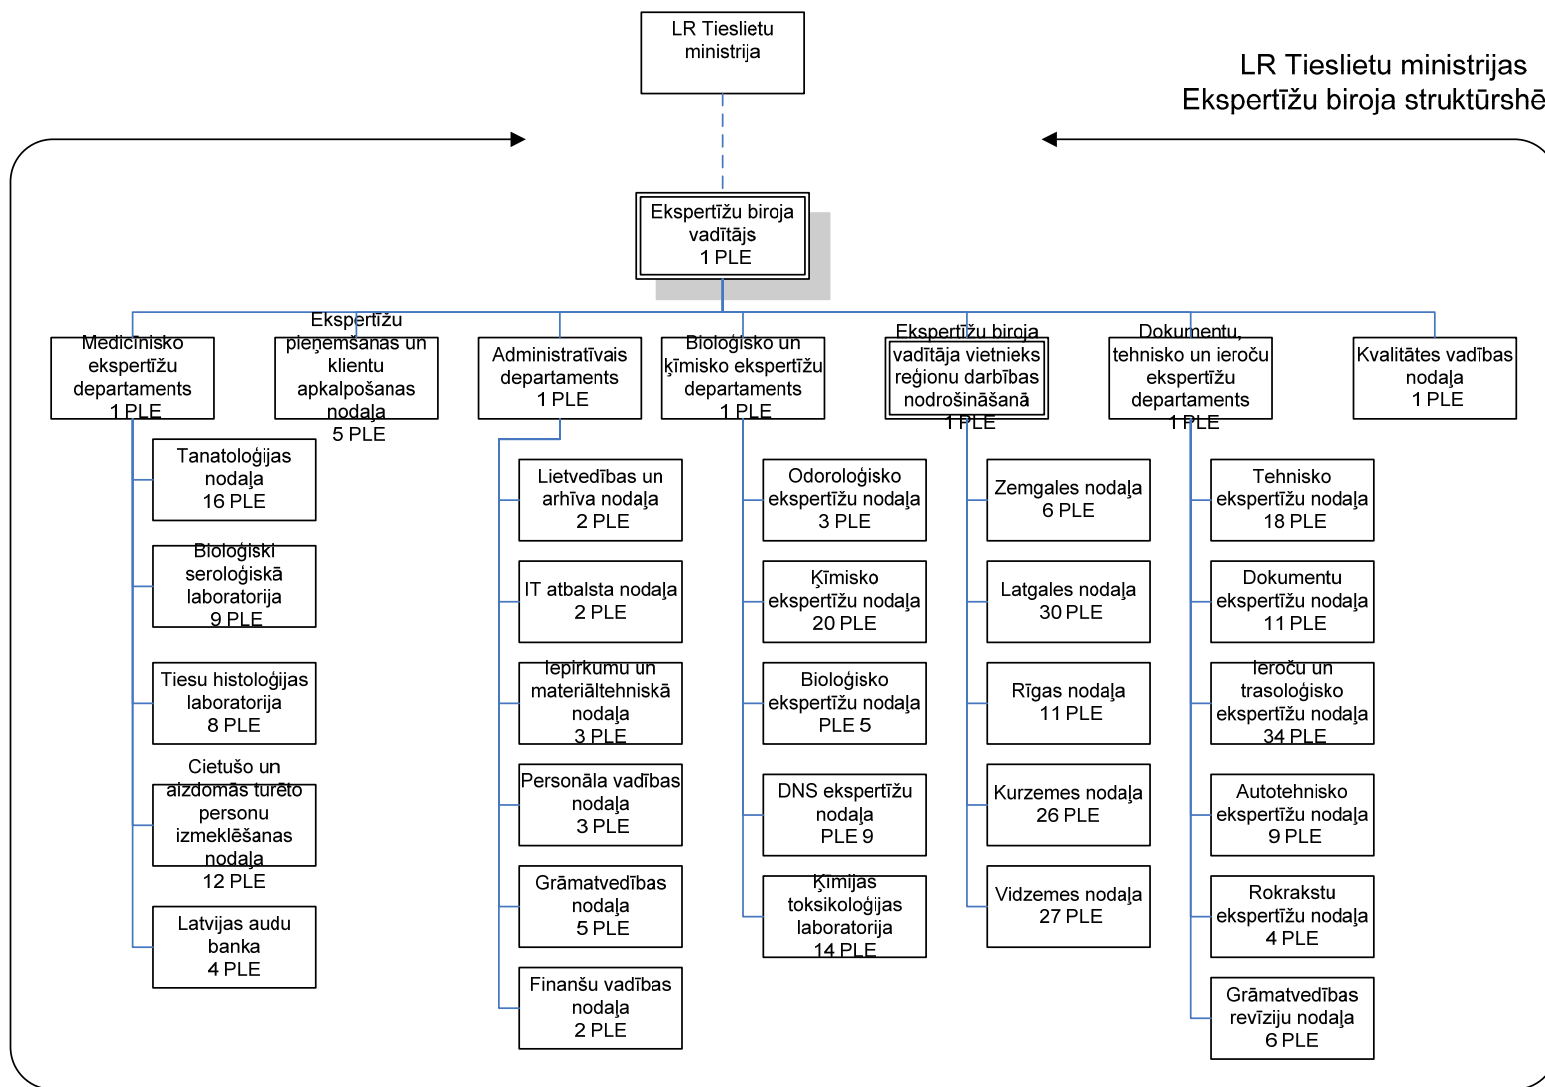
LR Tieslietu ministrija

LR Tieslietu ministrijas Ekspertīžu biroja struktūrshē

Ekspertīžu biroja vadītājs 1 PLE

Medicīnisko ekspertīžu departaments 1 PLE

Ekspertīžu pieņemšanas un klientu apkalpošanas nodaļa 5 PLE

Administratīvais departaments 1 PLE

Bioloģisko un ķīmisko ekspertīžu departaments 1 PLE

Ekspertīžu biroja vadītāja vietnieks reģionu darbības nodrošināšanā 1 PLE

Dokumentu, tehnisko un ieroču ekspertīžu departaments 1 PLE

Kvalitātes vadības nodaļa 1 PLE

Tanatoloģijas nodaļa 16 PLE

Bioloģiski seroloģiskā laboratorija 9 PLE

Tiesu histoloģijas laboratorija 8 PLE

Cietušo un aizdomās turēto personu izmeklēšanas nodaļa 12 PLE

Latvijas audu banka 4 PLE

Lietvedības un arhīva nodaļa 2 PLE

IT atbalsta nodaļa 2 PLE

Iepirkumu un materiāltehniskā nodaļa 3 PLE

Personāla vadības nodaļa 3 PLE

Grāmatvedības nodaļa 5 PLE

Finanšu vadības nodaļa 2 PLE

Odoroloģisko ekspertīžu nodaļa 3 PLE

Ķīmisko ekspertīžu nodaļa 20 PLE

Bioloģisko ekspertīžu nodaļa PLE 5

DNS ekspertīžu nodaļa PLE 9

Ķīmijas toksikoloģijas laboratorija 14 PLE

Zemgales nodaļa 6 PLE

Latgales nodaļa 30 PLE

Rīgas nodaļa 11 PLE

Kurzemes nodaļa 26 PLE

Vidzemes nodaļa 27 PLE

Tehnisko ekspertīžu nodaļa 18 PLE

Dokumentu ekspertīžu nodaļa 11 PLE

Ieroču un trasoloģisko ekspertīžu nodaļa 34 PLE

Autotehnisko ekspertīžu nodaļa 9 PLE

Rokrakstu ekspertīžu nodaļa 4 PLE

Grāmatvedības revīziju nodaļa 6 PLE